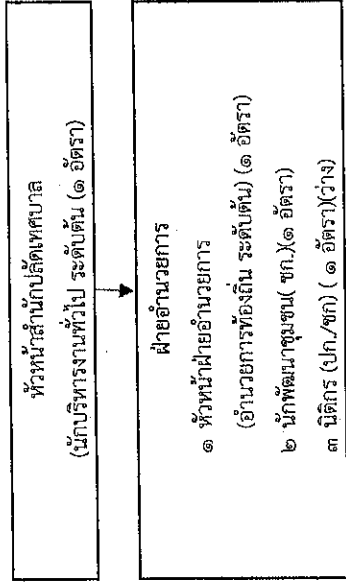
หัวหน้าสำนักปลัดเทศบาล
(นักบริหารงานทั่วไป ระดับต้น (๑ อัตรา)

ฝ่ายอำนวยการ
๑ หัวหน้าฝ่ายอำนวยการ
(อำนวยการท้องถิ่น ระดับต้น) (๑ อัตรา)
๒ นักพัฒนาชุมชน( ชก.)(๑ อัตรา)
๓ นิติกร (ปก./ชก) ( ๑ อัตรา)(ว่าง)